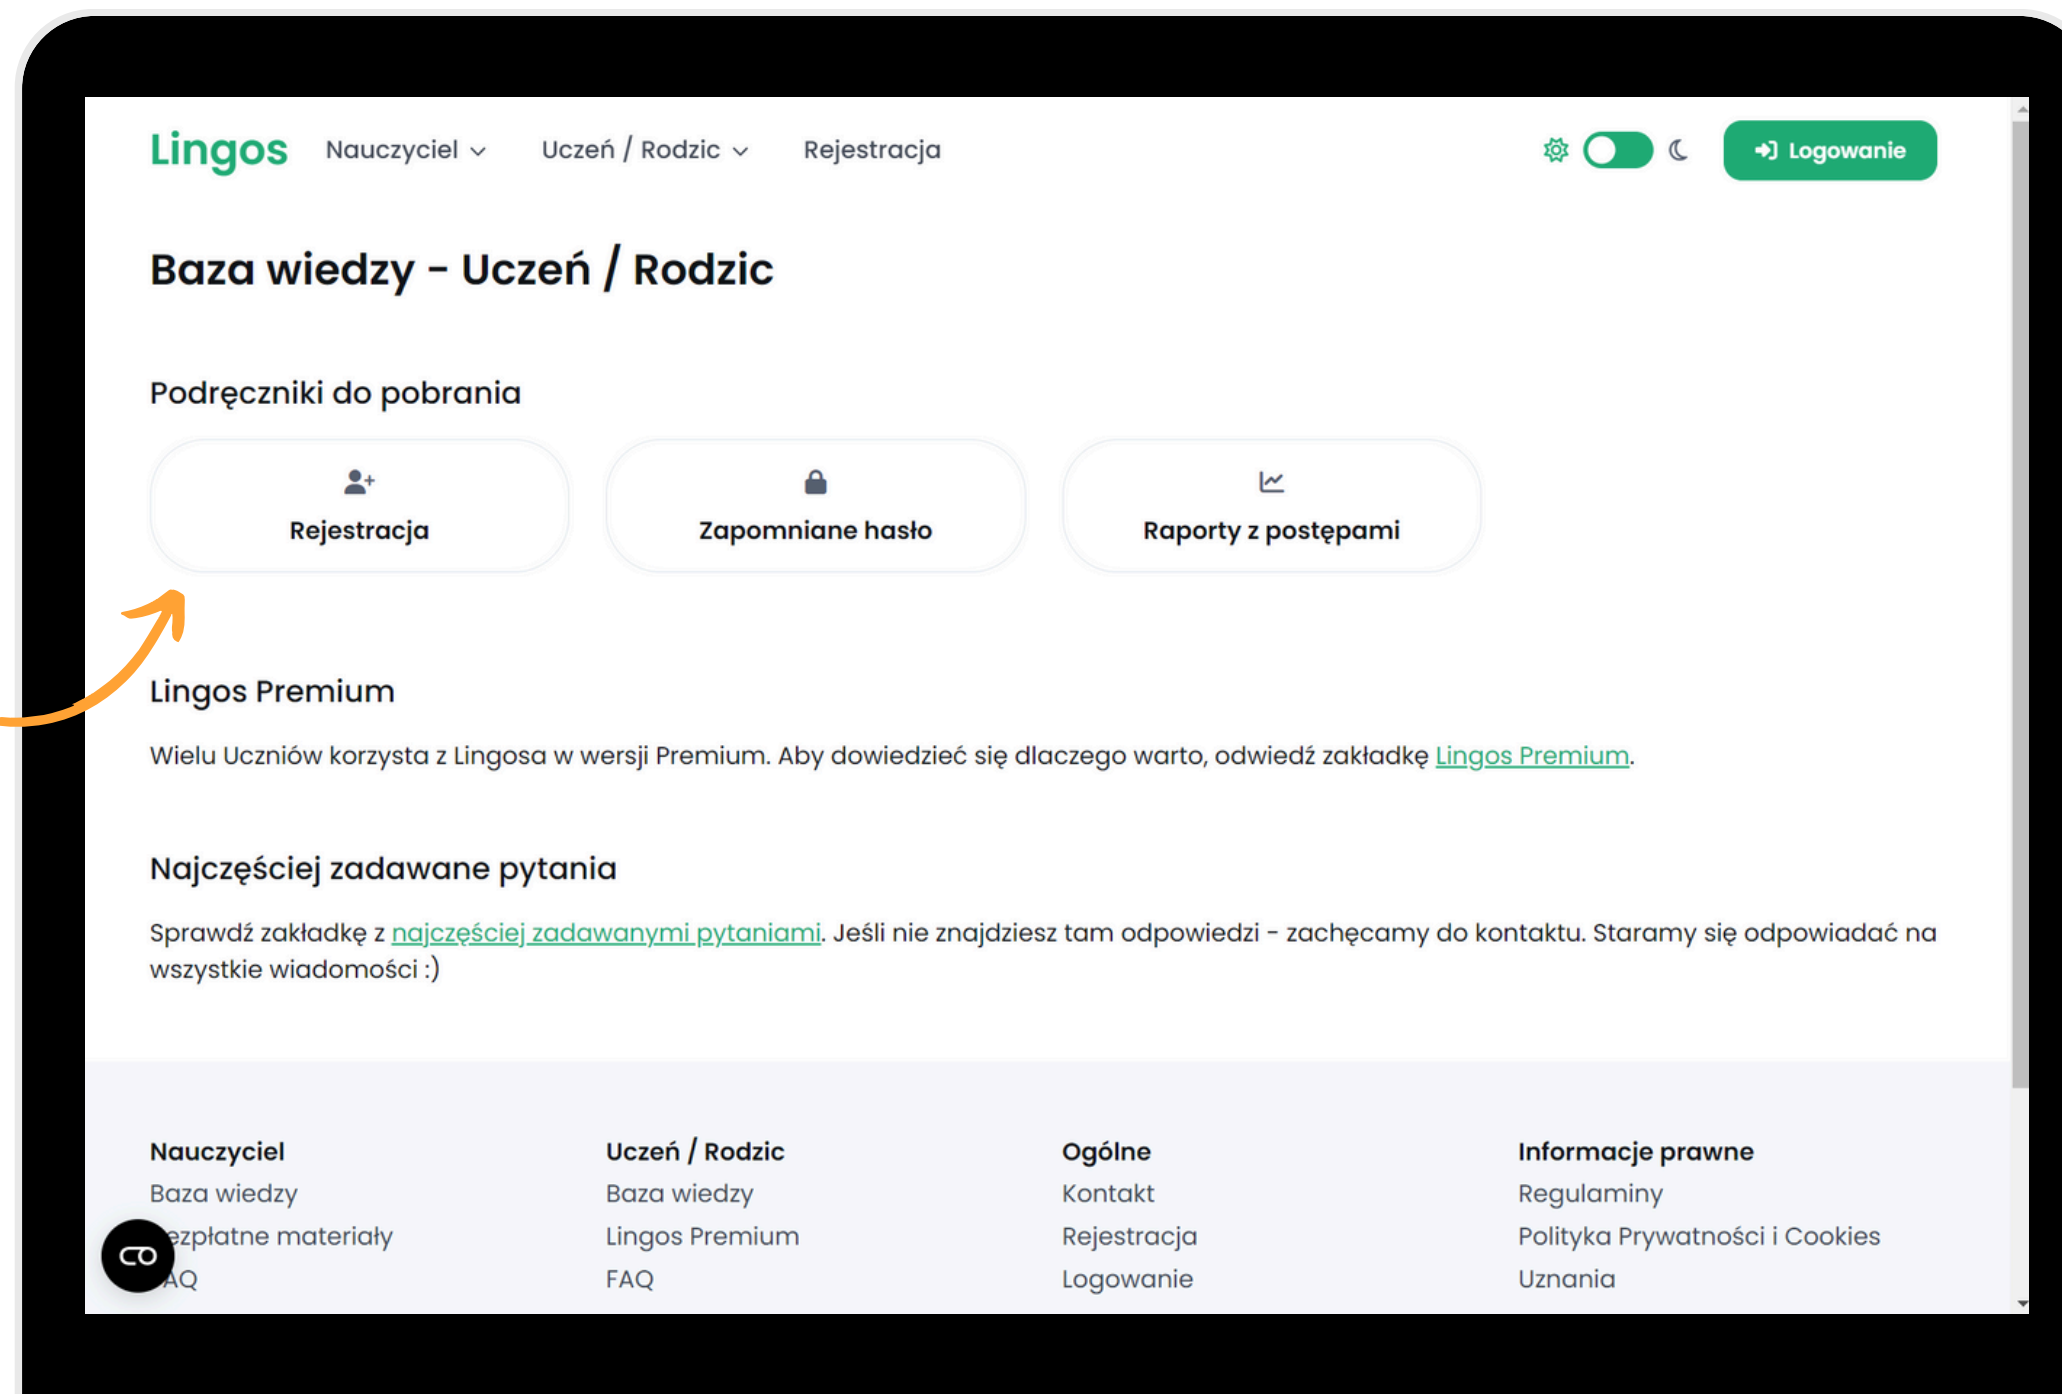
Lingos Nauczyciel Uczeń / Rodzic Rejestracja

Logowanie

Baza wiedzy - Uczeń / Rodzic

Podręczniki do pobrania

Rejestracja

Zapomniane hasło

Raporty z postępami

Lingos Premium

Wielu Uczniów korzysta z Lingosa w wersji Premium. Aby dowiedzieć się dlaczego warto, odwiedź zakładkę Lingos Premium.

Najczęściej zadawane pytania

Sprawdź zakładkę z najczęściej zadawanymi pytaniami. Jeśli nie znajdziesz tam odpowiedzi - zachęcamy do kontaktu. Staramy się odpowiadać na wszystkie wiadomości :)

Nauczyciel
Baza wiedzy
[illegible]ezpłatne materiały
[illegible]AQ

Uczeń / Rodzic
Baza wiedzy
Lingos Premium
FAQ

Ogólne
Kontakt
Rejestracja
Logowanie

Informacje prawne
Regulaminy
Polityka Prywatności i Cookies
Uznania